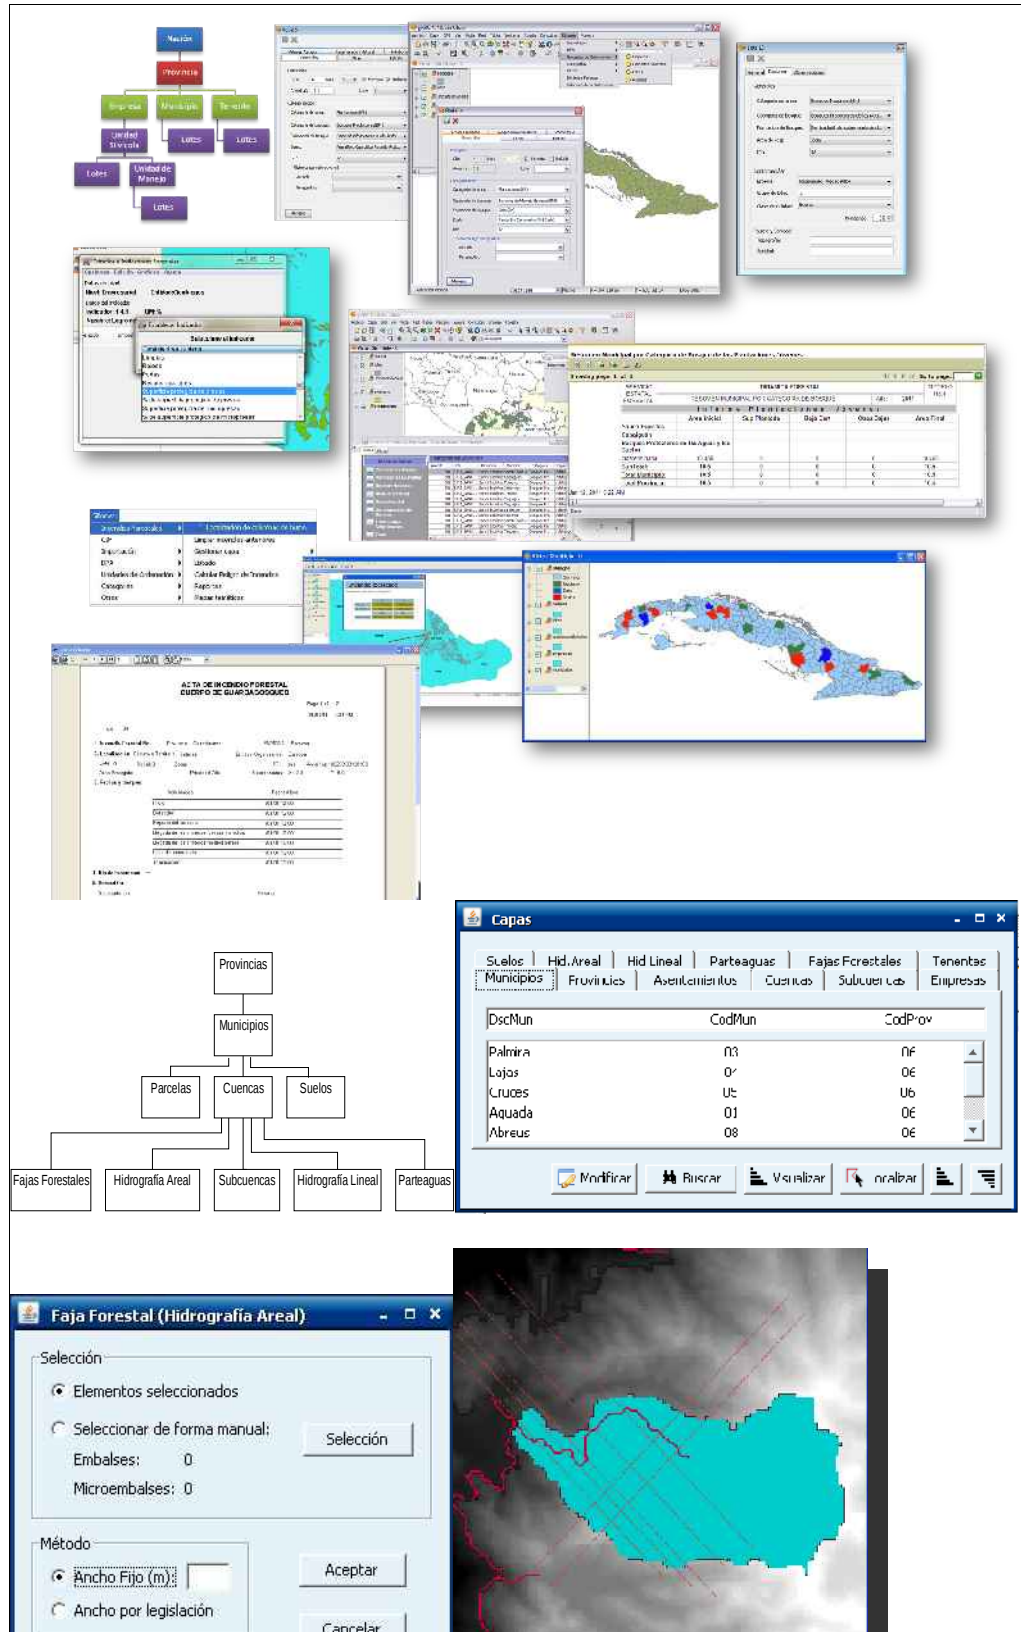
Nación
Provincia
Empresa
Municipio
Tenente
Unidad Silvícola
Lotes
Lotes
Lotes
Unidad de Manejo
Lotes

ACTA DE INCENDIO FORESTAL
CUERPO DE GUARDABOSQUES

Provincias
Municipios
Parcelas
Cuencas
Suelos
Fajas Forestales
Hidrografía Areal
Subcuencas
Hidrografía Lineal
Parteaguas

Capas
Suelos | Hid.Areal | Hid.Lineal | Parteaguas | Fajas Forestales | Tenentes
Municipios | Provincias | Asentamientos | Cuencas | Subcuencas | Empresas

| DscMun | CodMun | CodProv |
|---|---|---|
| Palmira | 03 | 06 |
| Lajas | 04 | 06 |
| Cruces | 05 | 06 |
| Aguada | 01 | 06 |
| Abreus | 08 | 06 |

Modificar | Buscar | Visualizar | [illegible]ocalizar

Faja Forestal (Hidrografía Areal)
Selección
Elementos seleccionados
Seleccionar de forma manual:
Selección
Embalses: 0
Microembalses: 0
Método
Ancho Fijo (m):
Aceptar
Ancho por legislación
Cancelar